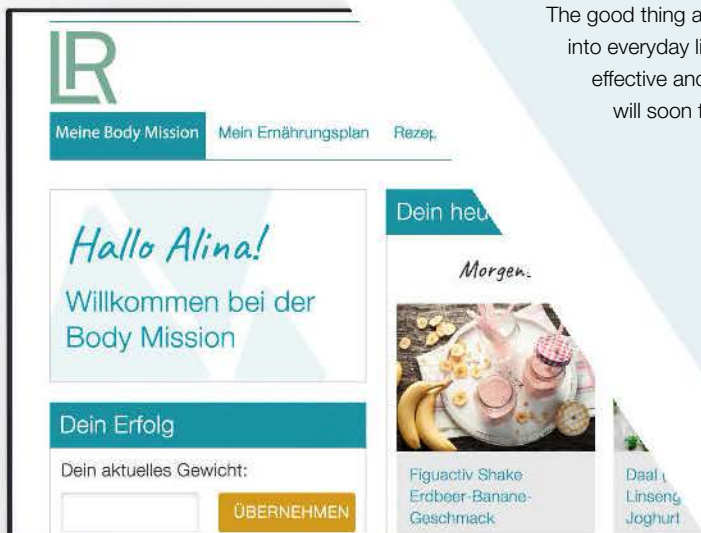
The good thing a
into everyday li
effective and
will soon t

LR

Meine Body Mission Mein Ernährungsplan Rezep

Hallo Alina!
Willkommen bei der Body Mission

Dein Erfolg
Dein aktuelles Gewicht:
ÜBERNEHMEN

Dein heu

Morgen

Figuactiv Shake Erdbeer-Banane-Geschmack

Daal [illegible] Linseng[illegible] Joghurt